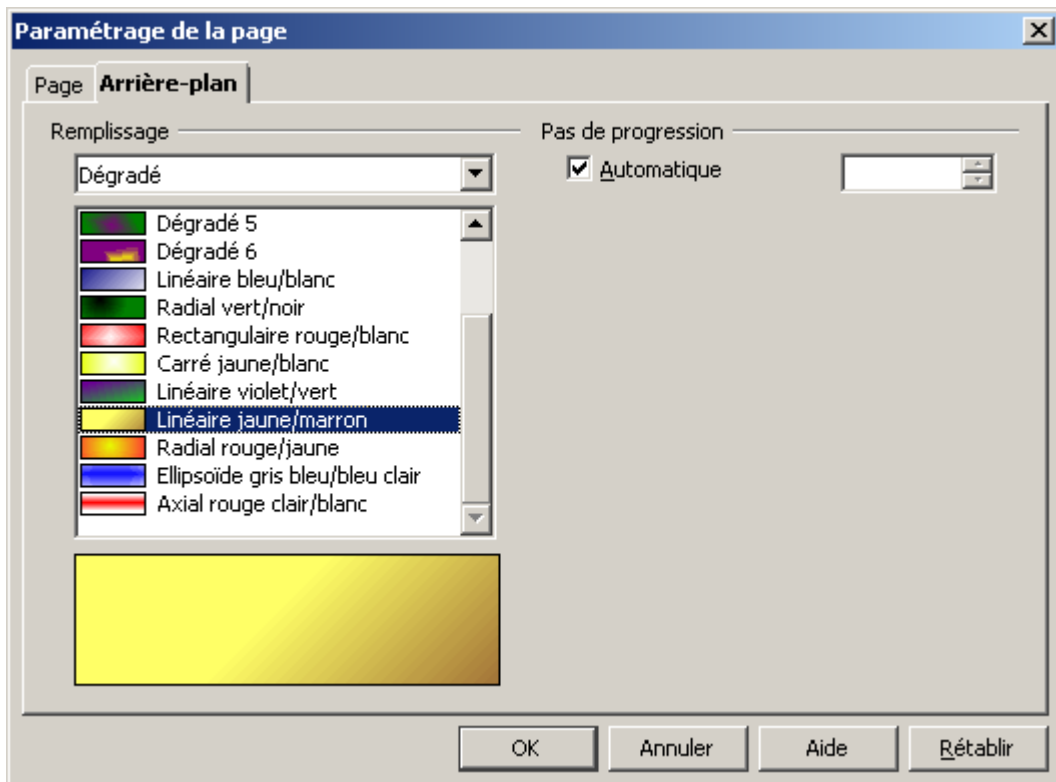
Paramétrage de la page

Page Arrière-plan

Remplissage

Dégradé

Dégradé 5
Dégradé 6
Linéaire bleu/blanc
Radial vert/noir
Rectangulaire rouge/blanc
Carré jaune/blanc
Linéaire violet/vert
Linéaire jaune/marron
Radial rouge/jaune
Ellipsoïde gris bleu/bleu clair
Axial rouge clair/blanc

Pas de progression

Automatique

OK Annuler Aide Rétablir